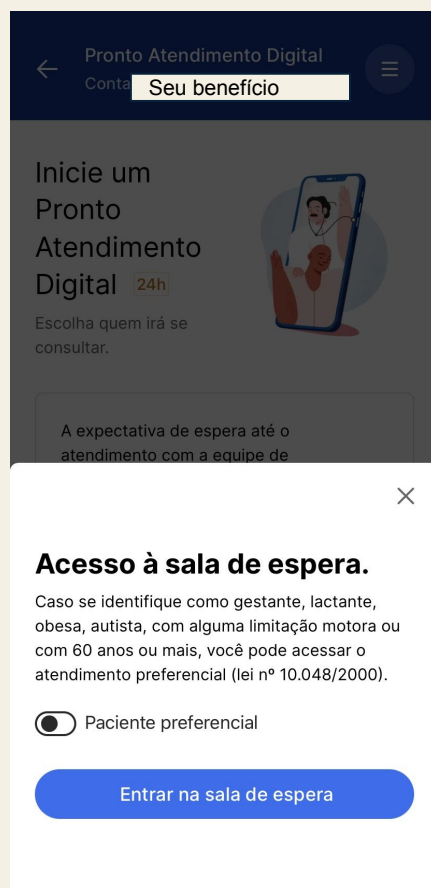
Pronto Atendimento Digital
Conta Seu benefício

Inicie um Pronto Atendimento Digital 24h

Escolha quem irá se consultar.

A expectativa de espera até o atendimento com a equipe de

×

Acesso à sala de espera.

Caso se identifique como gestante, lactante, obesa, autista, com alguma limitação motora ou com 60 anos ou mais, você pode acessar o atendimento preferencial (lei nº 10.048/2000).

Paciente preferencial

Entrar na sala de espera